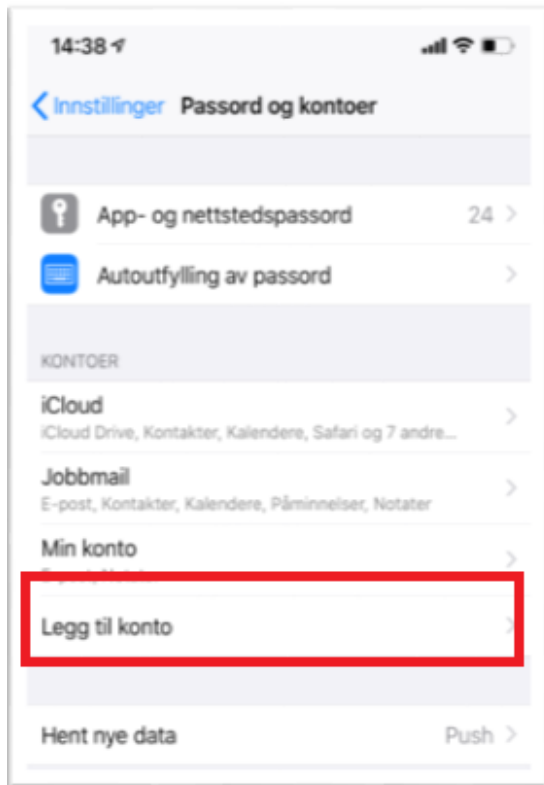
14:38

Innstillinger Passord og kontoer

App- og nettstedspassord 24

Autoutfylling av passord

KONTOER

iCloud
iCloud Drive, Kontakter, Kalendere, Safari og 7 andre...

Jobbmail
E-post, Kontakter, Kalendere, Påminnelser, Notater

Min konto
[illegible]

Legg til konto

Hent nye data Push